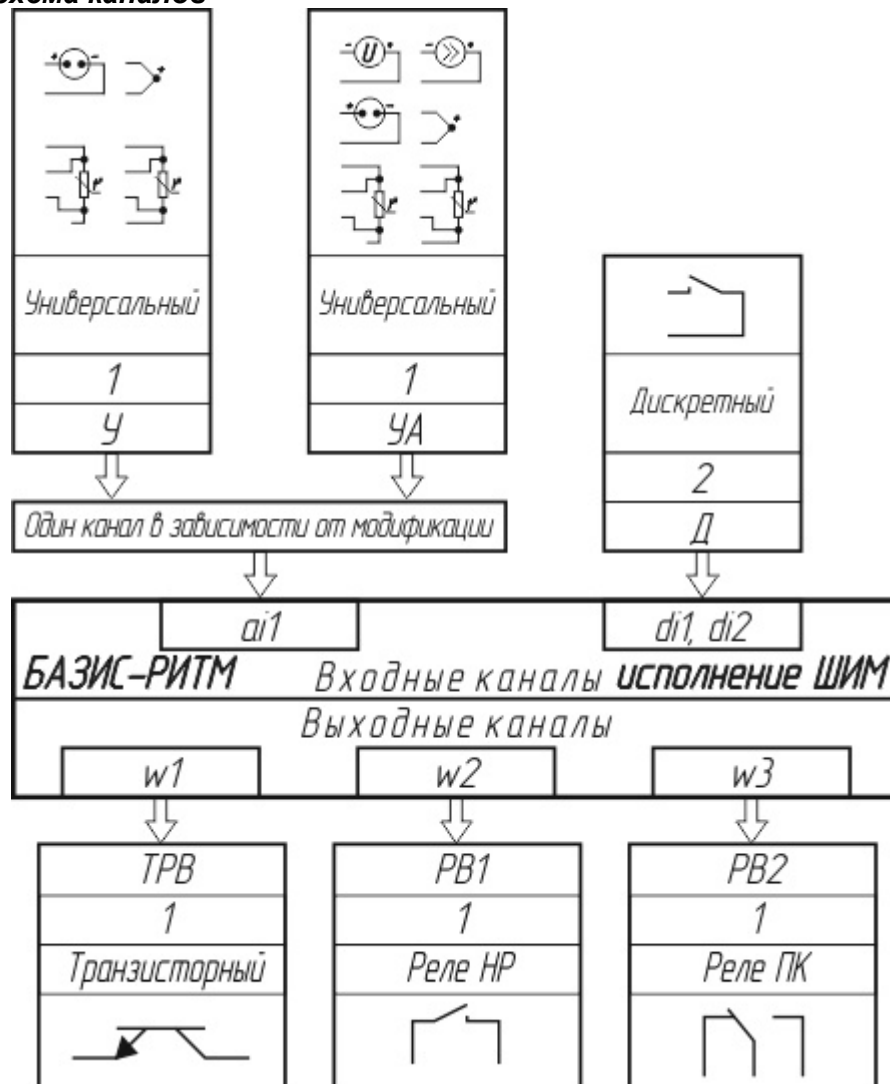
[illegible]хема каналов

Универсальный
1
У

Универсальный
1
УА

Дискретный
2
Д

Один канал в зависимости от модификации

ai1
di1, di2

БАЗИС-РИТМ Входные каналы исполнение ШИМ

Выходные каналы

w1
w2
w3

ТРВ
1
Транзисторный

РВ1
1
Реле НР

РВ2
1
Реле ПК